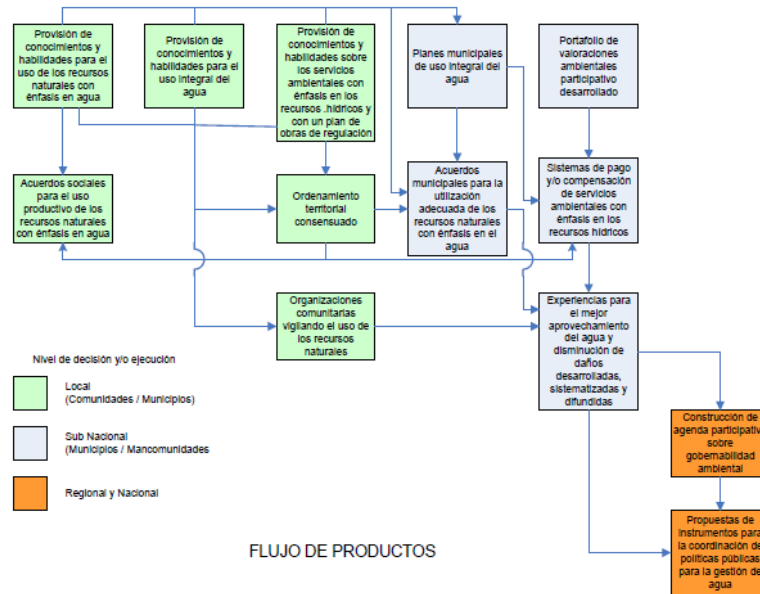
Provisión de conocimientos y habilidades para el uso de los recursos naturales con énfasis en agua

Provisión de conocimientos y habilidades para el uso integral del agua

Provisión de conocimientos y habilidades sobre los servicios ambientales con énfasis en los recursos .hídricos y con un plan de obras de regulación

Planes municipales de uso integral del agua

Portafolio de valoraciones ambientales participativo desarrollado

Acuerdos sociales para el uso productivo de los recursos naturales con énfasis en agua

Ordenamiento territorial consensuado

Acuerdos municipales para la utilización adecuada de los recursos naturales con énfasis en el agua

Sistemas de pago y/o compensación de servicios ambientales con énfasis en los recursos hídricos

Organizaciones comunitarias vigilando el uso de los recursos naturales

Experiencias para el mejor aprovechamiento del agua y disminución de daños desarrolladas, sistematizadas y difundidas

Nivel de decisión y/o ejecución

Local
(Comunidades / Municipios)

Sub Nacional
(Municipios / Mancomunidades

Regional y Nacional

Construcción de agenda participativ sobre gobernabilidad ambiental

Propuestas de instrumentos para la coordinación de políticas públicas para la gestión de agua

FLUJO DE PRODUCTOS